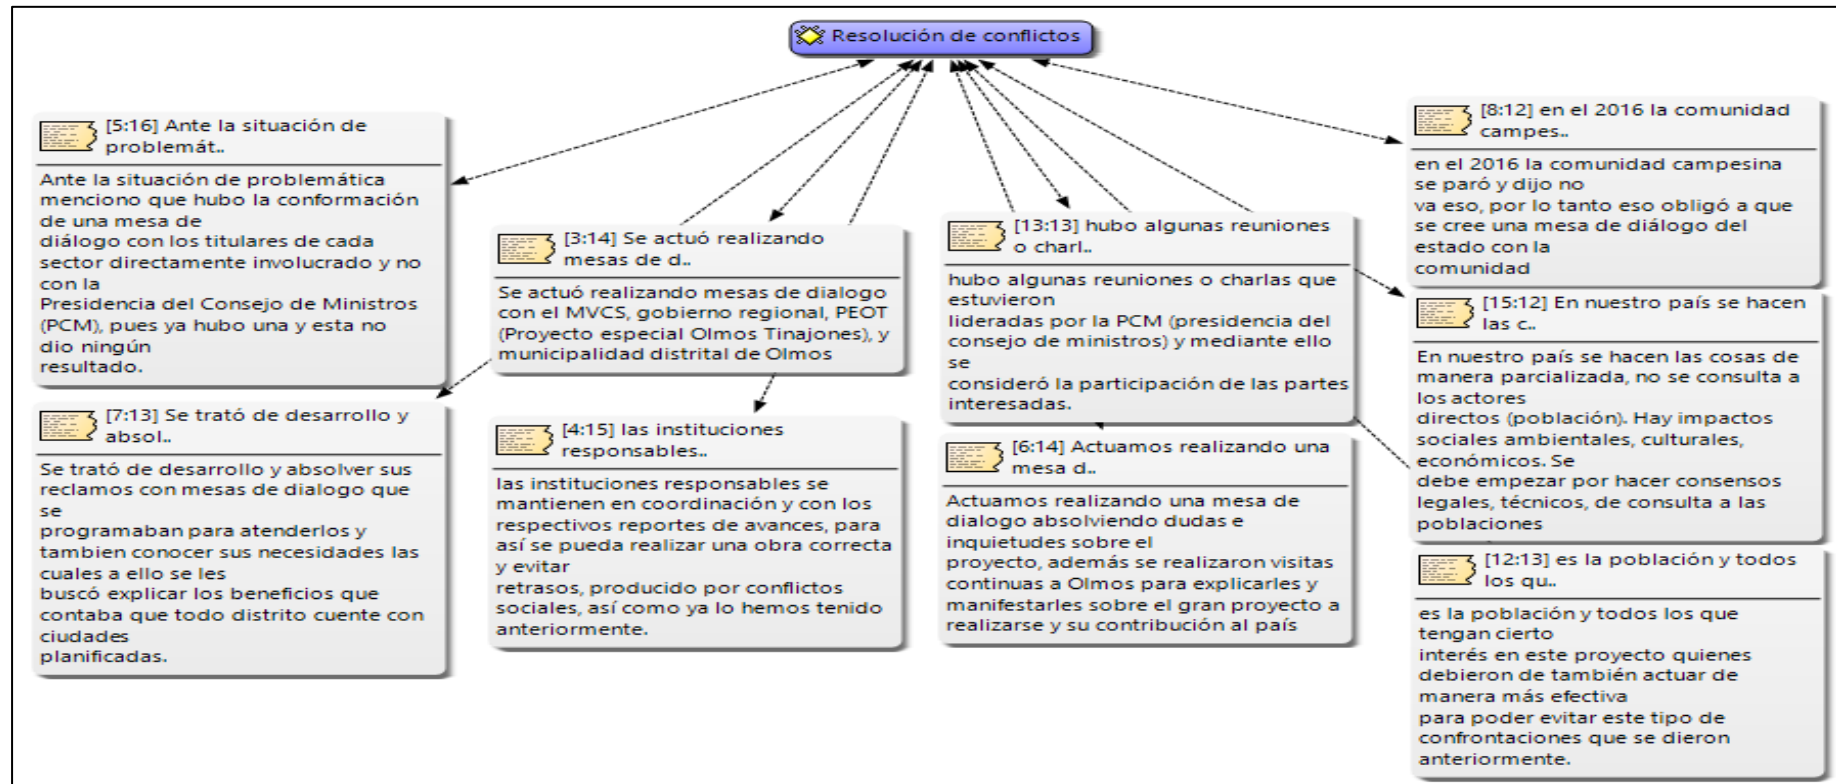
Resolución de conflictos

[5:16] Ante la situación de problemát..

Ante la situación de problemática menciono que hubo la conformación de una mesa de diálogo con los titulares de cada sector directamente involucrado y no con la Presidencia del Consejo de Ministros (PCM), pues ya hubo una y esta no dio ningún resultado.

[7:13] Se trató de desarrollo y absol..

Se trató de desarrollo y absolver sus reclamos con mesas de dialogo que se programaban para atenderlos y tambien conocer sus necesidades las cuales a ello se les buscó explicar los beneficios que contaba que todo distrito cuente con ciudades planificadas.

[3:14] Se actuó realizando mesas de d..

Se actuó realizando mesas de dialogo con el MVCS, gobierno regional, PEOT (Proyecto especial Olmos Tinajones), y municipalidad distrital de Olmos

[4:15] las instituciones responsables..

las instituciones responsables se mantienen en coordinación y con los respectivos reportes de avances, para así se pueda realizar una obra correcta y evitar retrasos, producido por conflictos sociales, así como ya lo hemos tenido anteriormente.

[13:13] hubo algunas reuniones o charl..

hubo algunas reuniones o charlas que estuvieron lideradas por la PCM (presidencia del consejo de ministros) y mediante ello se consideró la participación de las partes interesadas.

[6:14] Actuamos realizando una mesa d..

Actuamos realizando una mesa de dialogo absolviendo dudas e inquietudes sobre el proyecto, además se realizaron visitas continuas a Olmos para explicarles y manifestarles sobre el gran proyecto a realizarse y su contribución al país

[8:12] en el 2016 la comunidad campes..

en el 2016 la comunidad campesina se paró y dijo no va eso, por lo tanto eso obligó a que se cree una mesa de diálogo del estado con la comunidad

[15:12] En nuestro país se hacen las c..

En nuestro país se hacen las cosas de manera parcializada, no se consulta a los actores directos (población). Hay impactos sociales ambientales, culturales, económicos. Se debe empezar por hacer consensos legales, técnicos, de consulta a las poblaciones

[12:13] es la población y todos los qu..

es la población y todos los que tengan cierto interés en este proyecto quienes debieron de también actuar de manera más efectiva para poder evitar este tipo de confrontaciones que se dieron anteriormente.